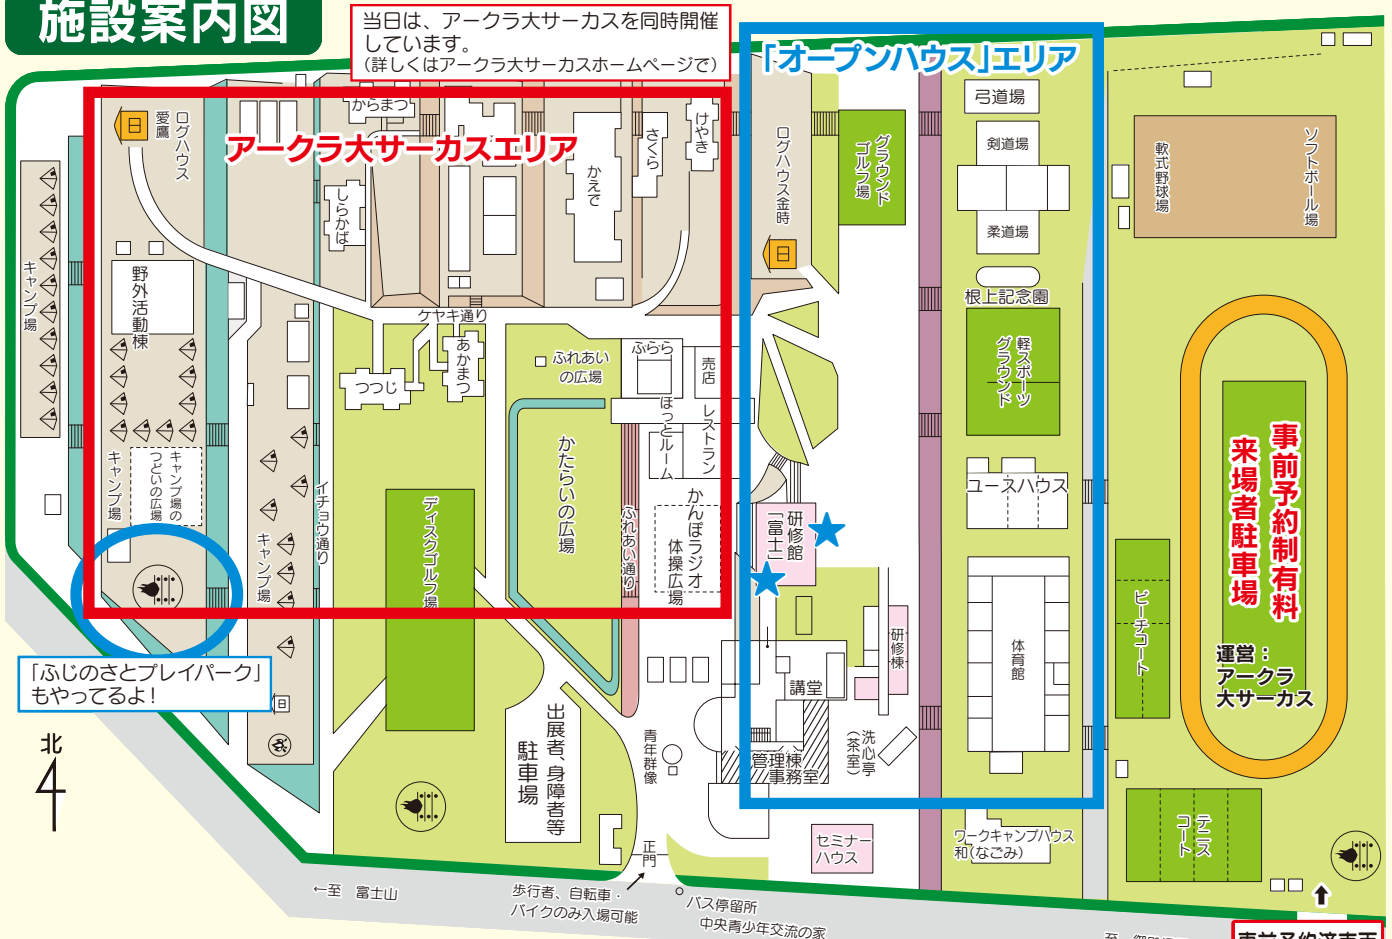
施設案内図

当日は、アークラ大サーカスを同時開催しています。
（詳しくはアークラ大サーカスホームページで）

「オープンハウス」エリア

アークラ大サーカスエリア

ログハウス愛鷹
からまつ
しらかば
かえで
さくら
けやき
キャンプ場
野外活動棟
ケヤキ通り
つつじ
あかまつ
ふれあいの広場
ふらら
売店
ほっとルーム
レストラン
かたらいの広場
ふれあい通り
かんぽラジオ体操広場
キャンプ場のつどいの広場
キャンプ場
キャンプ場
イチョウ通り
ディスクゴルフ場

「ふじのさとプレイパーク」もやってるよ！

北

出展者、身障者等駐車場
青年群像
正門
←至 富士山
歩行者、自転車・バイクのみ入場可能
バス停留所
中央青少年交流の家

ログハウス金時
グラウンドゴルフ場
研修館「富士」
講堂
管理棟事務室
研修棟
洗心亭（茶室）
セミナーハウス
ワークキャンプハウス和（なごみ）

弓道場
剣道場
柔道場
根上記念園
軽スポーツグラウンド
ユースハウス
体育館

軟式野球場
ソフトボール場
ビーチコート
テニスコート

来場者駐車場
事前予約制有料
運営：アークラ大サーカス

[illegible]